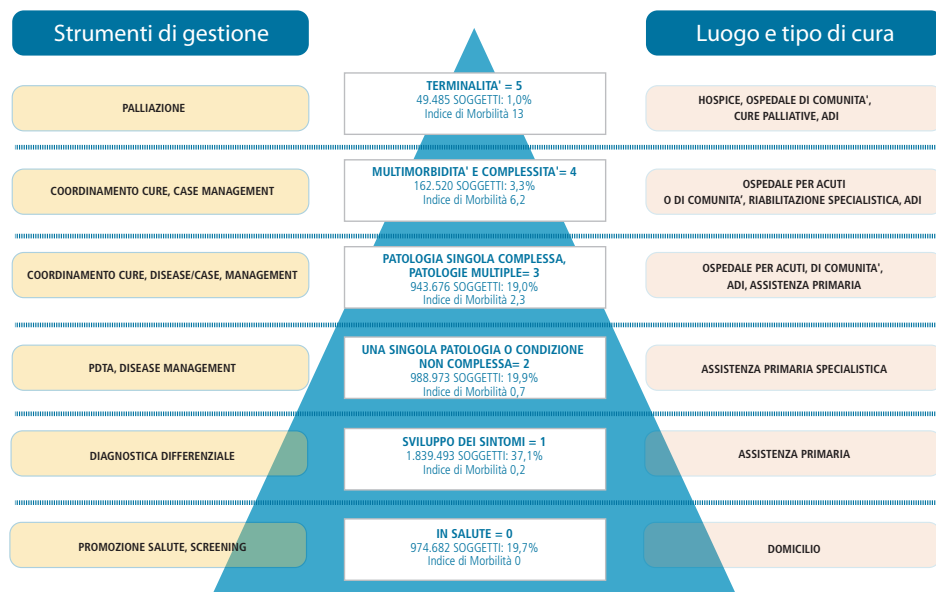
Strumenti di gestione

Luogo e tipo di cura

PALLIAZIONE

TERMINALITA' = 5
49.485 SOGGETTI: 1,0%
Indice di Morbilità 13

HOSPICE, OSPEDALE DI COMUNITA', CURE PALLIATIVE, ADI

COORDINAMENTO CURE, CASE MANAGEMENT

MULTIMORBIDITA' E COMPLESSITA'= 4
162.520 SOGGETTI: 3,3%
Indice di Morbilità 6,2

OSPEDALE PER ACUTI O DI COMUNITA', RIABILITAZIONE SPECIALISTICA, ADI

COORDINAMENTO CURE, DISEASE/CASE, MANAGEMENT

PATOLOGIA SINGOLA COMPLESSA, PATOLOGIE MULTIPLE= 3
943.676 SOGGETTI: 19,0%
Indice di Morbilità 2,3

OSPEDALE PER ACUTI, DI COMUNITA', ADI, ASSISTENZA PRIMARIA

PDTA, DISEASE MANAGEMENT

UNA SINGOLA PATOLOGIA O CONDIZIONE NON COMPLESSA= 2
988.973 SOGGETTI: 19,9%
Indice di Morbilità 0,7

ASSISTENZA PRIMARIA SPECIALISTICA

DIAGNOSTICA DIFFERENZIALE

SVILUPPO DEI SINTOMI = 1
1.839.493 SOGGETTI: 37,1%
Indice di Morbilità 0,2

ASSISTENZA PRIMARIA

PROMOZIONE SALUTE, SCREENING

IN SALUTE = 0
974.682 SOGGETTI: 19,7%
Indice di Morbilità 0

DOMICILIO